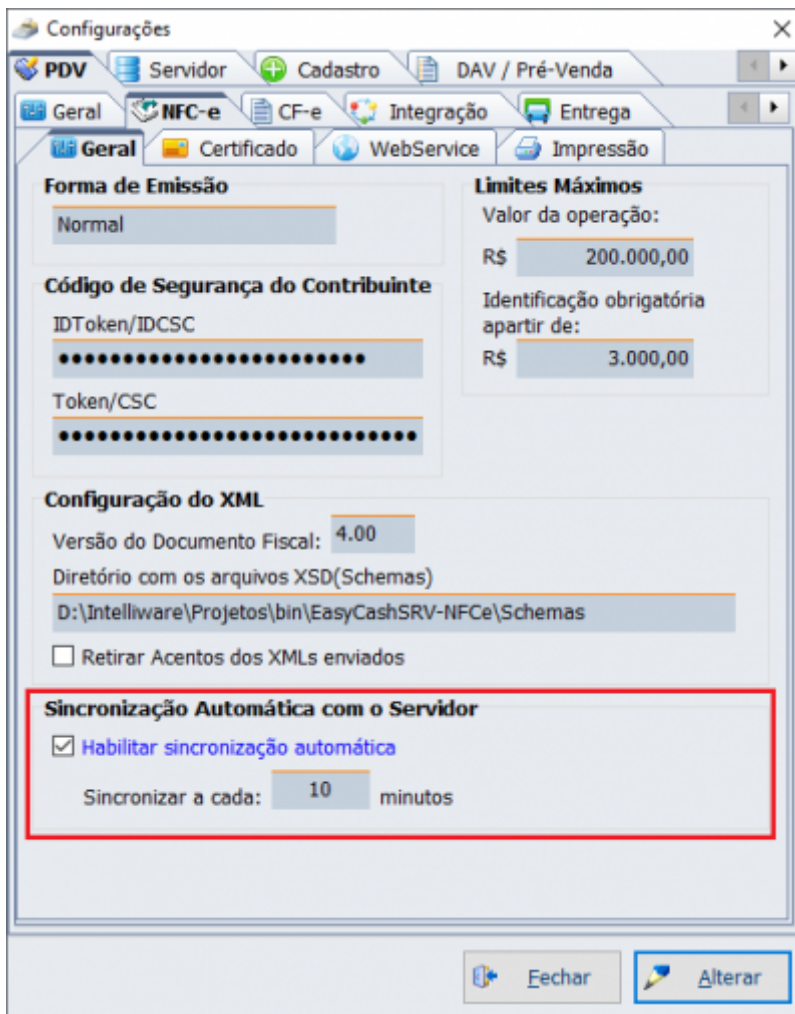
Configurações

PDV Servidor Cadastro DAV / Pré-Venda

Geral NFC-e CF-e Integração Entrega

Geral Certificado WebService Impressão

Forma de Emissão
Normal

Limites Máximos
Valor da operação:
R$ 200.000,00
Identificação obrigatória apartir de:
R$ 3.000,00

Código de Segurança do Contribuinte
IDToken/IDCSC
••••••••••••••••••••••••
Token/CSC
••••••••••••••••••••••••••••••••

Configuração do XML
Versão do Documento Fiscal: 4.00
Diretório com os arquivos XSD(Schemas)
D:\Intelliware\Projetos\bin\EasyCashSRV-NFCe\Schemas
Retirar Acentos dos XMLs enviados

Sincronização Automática com o Servidor
Habilitar sincronização automática
Sincronizar a cada: 10 minutos

Fechar Alterar